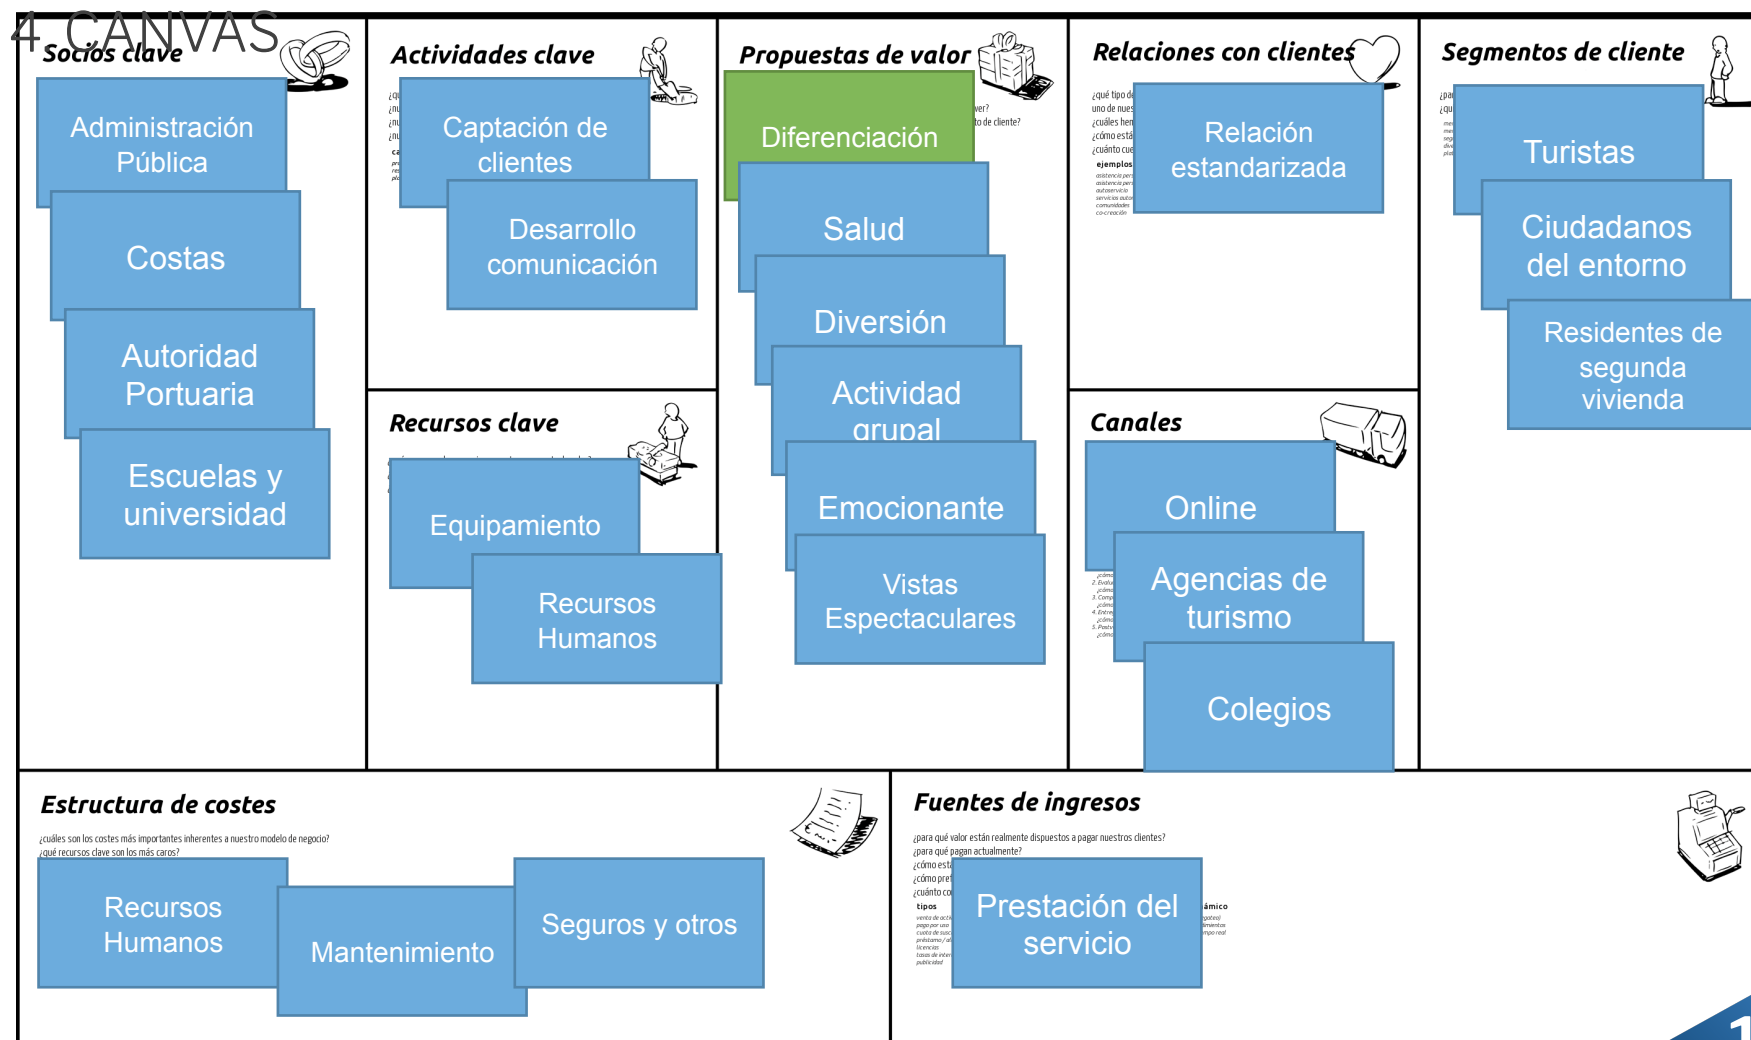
4. CANVAS

Socios clave

Administración Pública

Costas

Autoridad Portuaria

Escuelas y universidad

Actividades clave

Captación de clientes

Desarrollo comunicación

Recursos clave

Equipamiento

Recursos Humanos

Propuestas de valor

Diferenciación

Salud

Diversión

Actividad grupal

Emocionante

Vistas Espectaculares

Relaciones con clientes

Relación estandarizada

Canales

Online

Agencias de turismo

Colegios

Segmentos de cliente

Turistas

Ciudadanos del entorno

Residentes de segunda vivienda

Estructura de costes

¿cuáles son los costes más importantes inherentes a nuestro modelo de negocio?
¿qué recursos clave son los más caros?

Recursos Humanos

Mantenimiento

Seguros y otros

Fuentes de ingresos

¿para qué valor están realmente dispuestos a pagar nuestros clientes?
¿para qué pagan actualmente?

Prestación del servicio